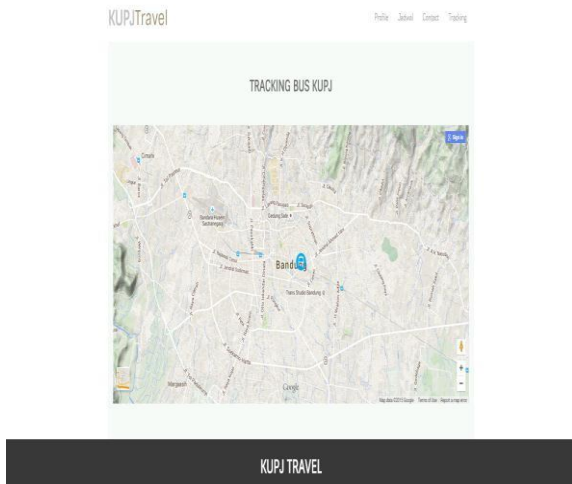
KUPJTravel

Profile Jadwal Contact Tracking

TRACKING BUS KUPJ

Sign in

Google

Gedung Sate

Bandung

Bandara Husein Sastranegara

Trans Studio Bandung

Google

Map data ©2015 Google Terms of Use Report a map error

KUPJ TRAVEL